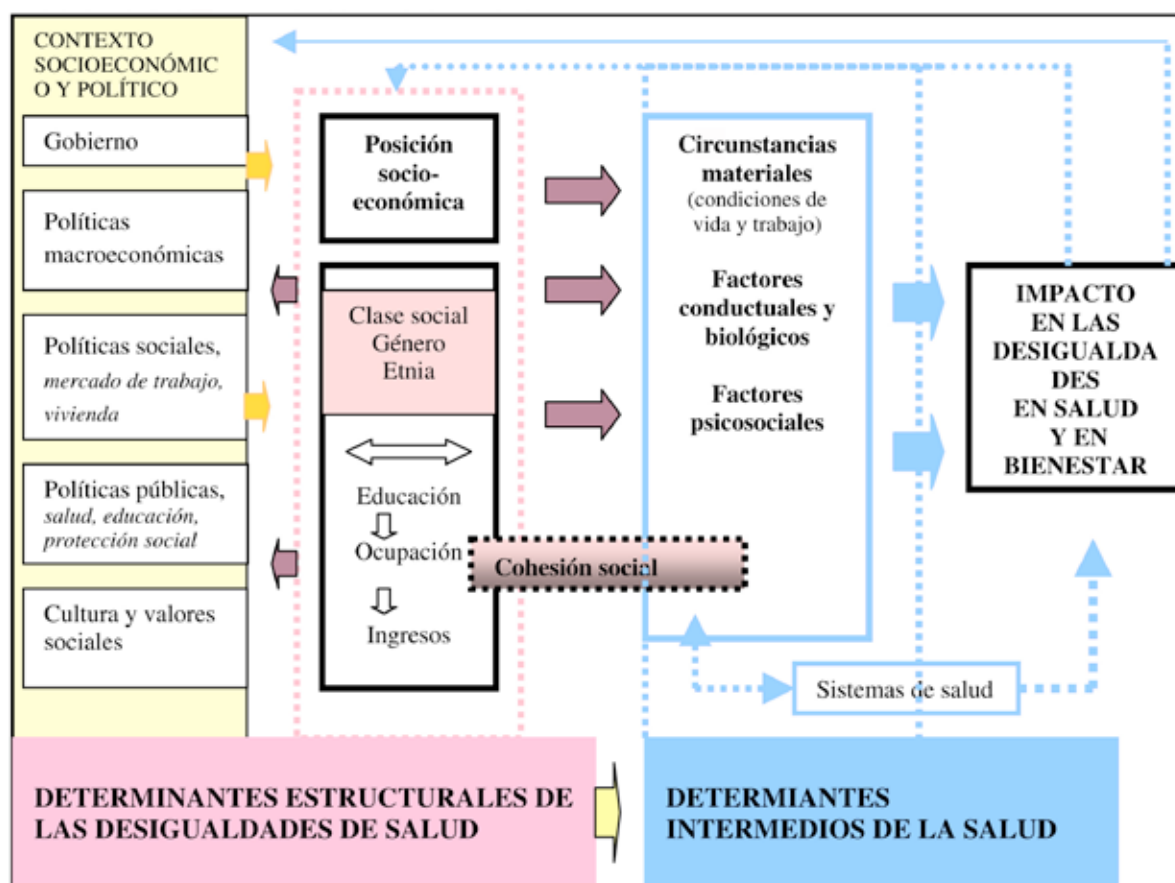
CONTEXTO SOCIOECONÓMICO Y POLÍTICO

Gobierno

Políticas macroeconómicas

Políticas sociales, mercado de trabajo, vivienda

Políticas públicas, salud, educación, protección social

Cultura y valores sociales

Posición socio-económica

Clase social
Género
Etnia

Educación

Ocupación

Ingresos

Cohesión social

Circunstancias materiales (condiciones de vida y trabajo)

Factores conductuales y biológicos

Factores psicosociales

Sistemas de salud

IMPACTO EN LAS DESIGUALDADES EN SALUD Y EN BIENESTAR

DETERMINANTES ESTRUCTURALES DE LAS DESIGUALDADES DE SALUD

DETERMIANTES INTERMEDIOS DE LA SALUD